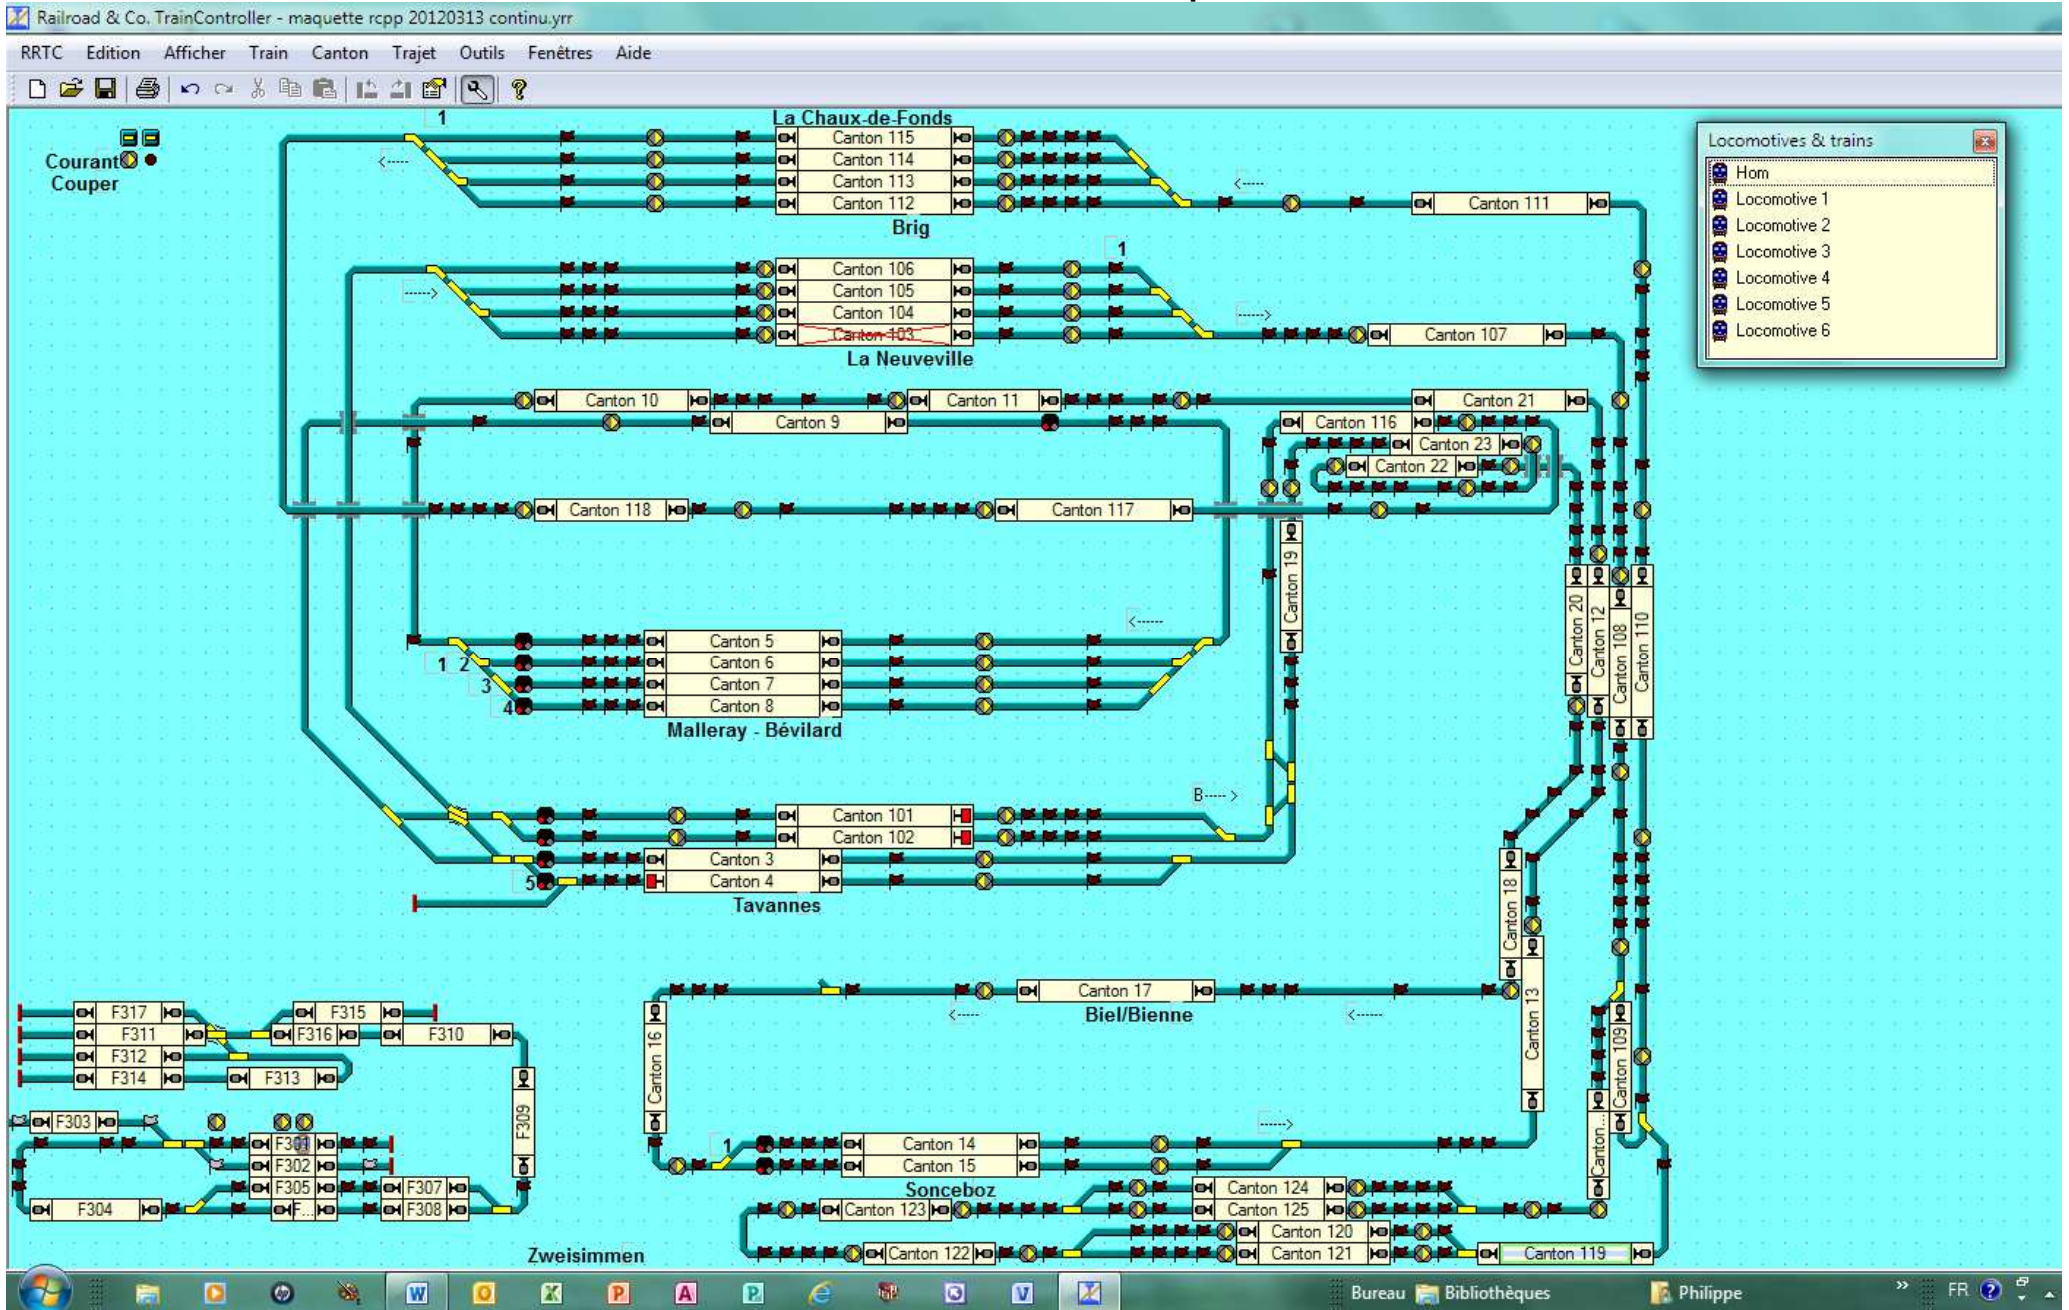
Railroad & Co. TrainController - maquette rcpp 20120313 continu.yrr

RRTC Edition Afficher Train Canton Trajet Outils Fenêtres Aide

Courant
Couper

1
La Chaux-de-Fonds
Canton 115
Canton 114
Canton 113
Canton 112
Brig
Canton 111

1
Canton 106
Canton 105
Canton 104
Canton 103
La Neuveville
Canton 107

Locomotives & trains
Hom
Locomotive 1
Locomotive 2
Locomotive 3
Locomotive 4
Locomotive 5
Locomotive 6

Canton 10
Canton 11
Canton 21
Canton 9
Canton 116
Canton 23
Canton 22
Canton 118
Canton 117
Canton 19
Canton 20
Canton 12
Canton 108
Canton 110

1 2
3
4
Canton 5
Canton 6
Canton 7
Canton 8
Malleray - Bévilard

B
Canton 101
Canton 102
5
Canton 3
Canton 4
Tavannes

Canton 18
Canton 13
Canton 17
Biel/Bienne
Canton 16
Canton 109

F317
F315
F311
F316
F310
F312
F314
F313
F309
F303
F301
F302
F305
F307
F304
F...
F308

1
Canton 14
Canton 15
Sonceboz
Canton 124
Canton 125
Canton 123
Canton 120
Canton 121
Canton 122
Canton 119
Canton...
Zweisimmen

Bureau Bibliothèques Philippe FR